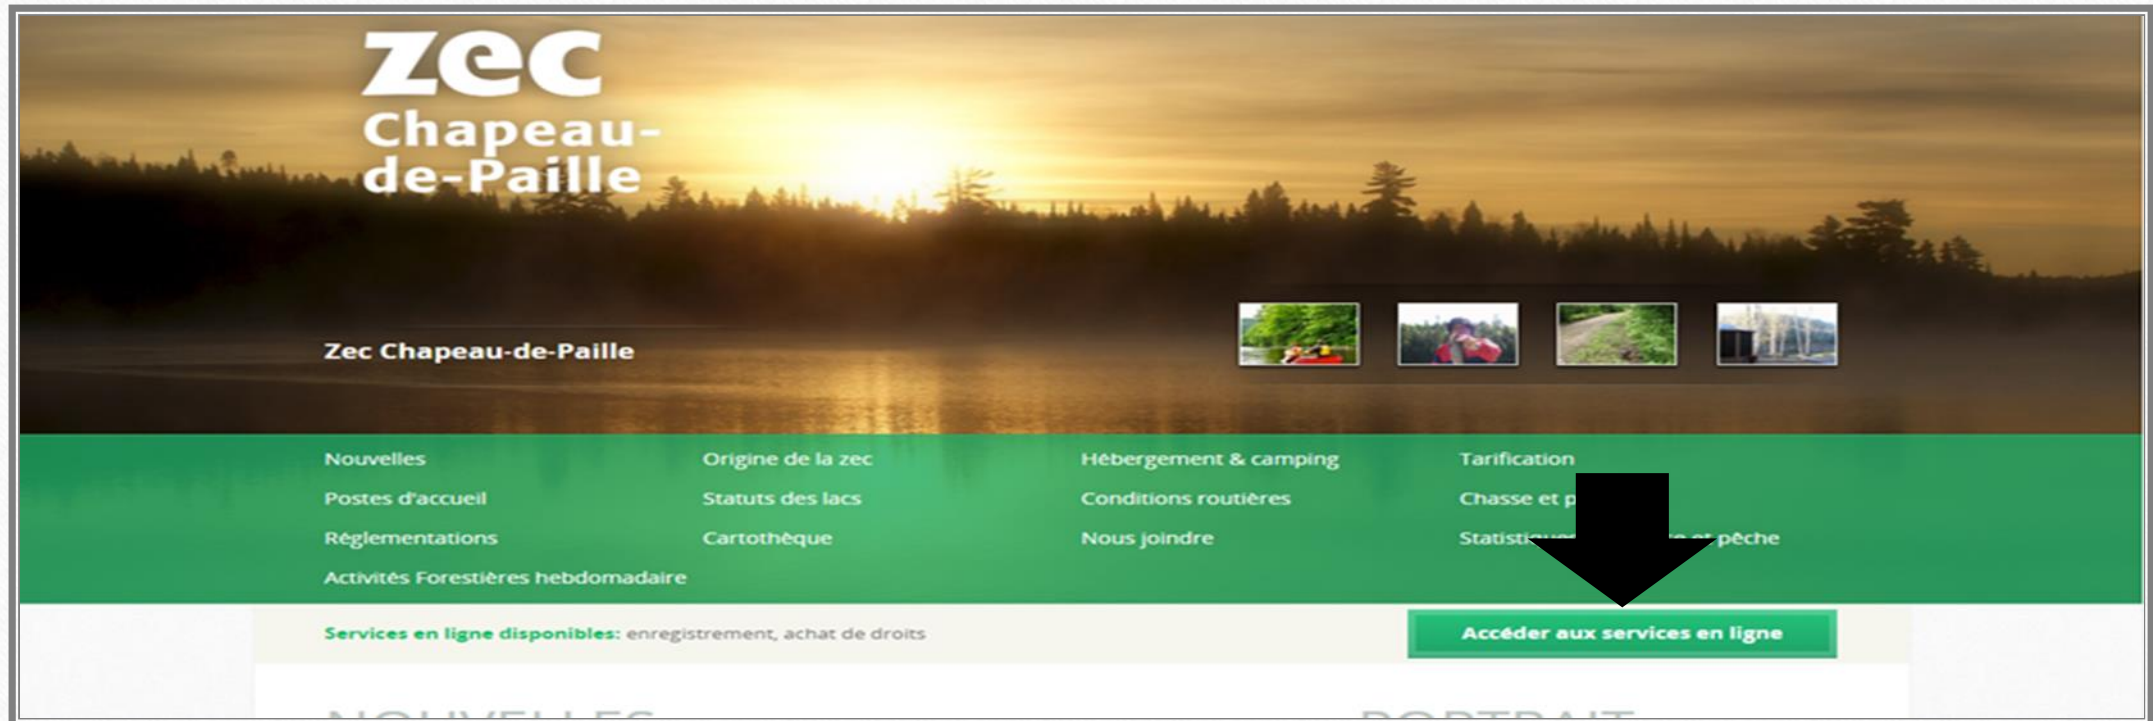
zec
Chapeau-de-Paille

Zec Chapeau-de-Paille

Nouvelles
Postes d'accueil
Réglementations
Activités Forestières hebdomadaire

Origine de la zec
Statuts des lacs
Cartothèque

Hébergement & camping
Conditions routières
Nous joindre

Tarification
Chasse et p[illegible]
Statisti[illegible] pêche

Services en ligne disponibles: enregistrement, achat de droits

Accéder aux services en ligne

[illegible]

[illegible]